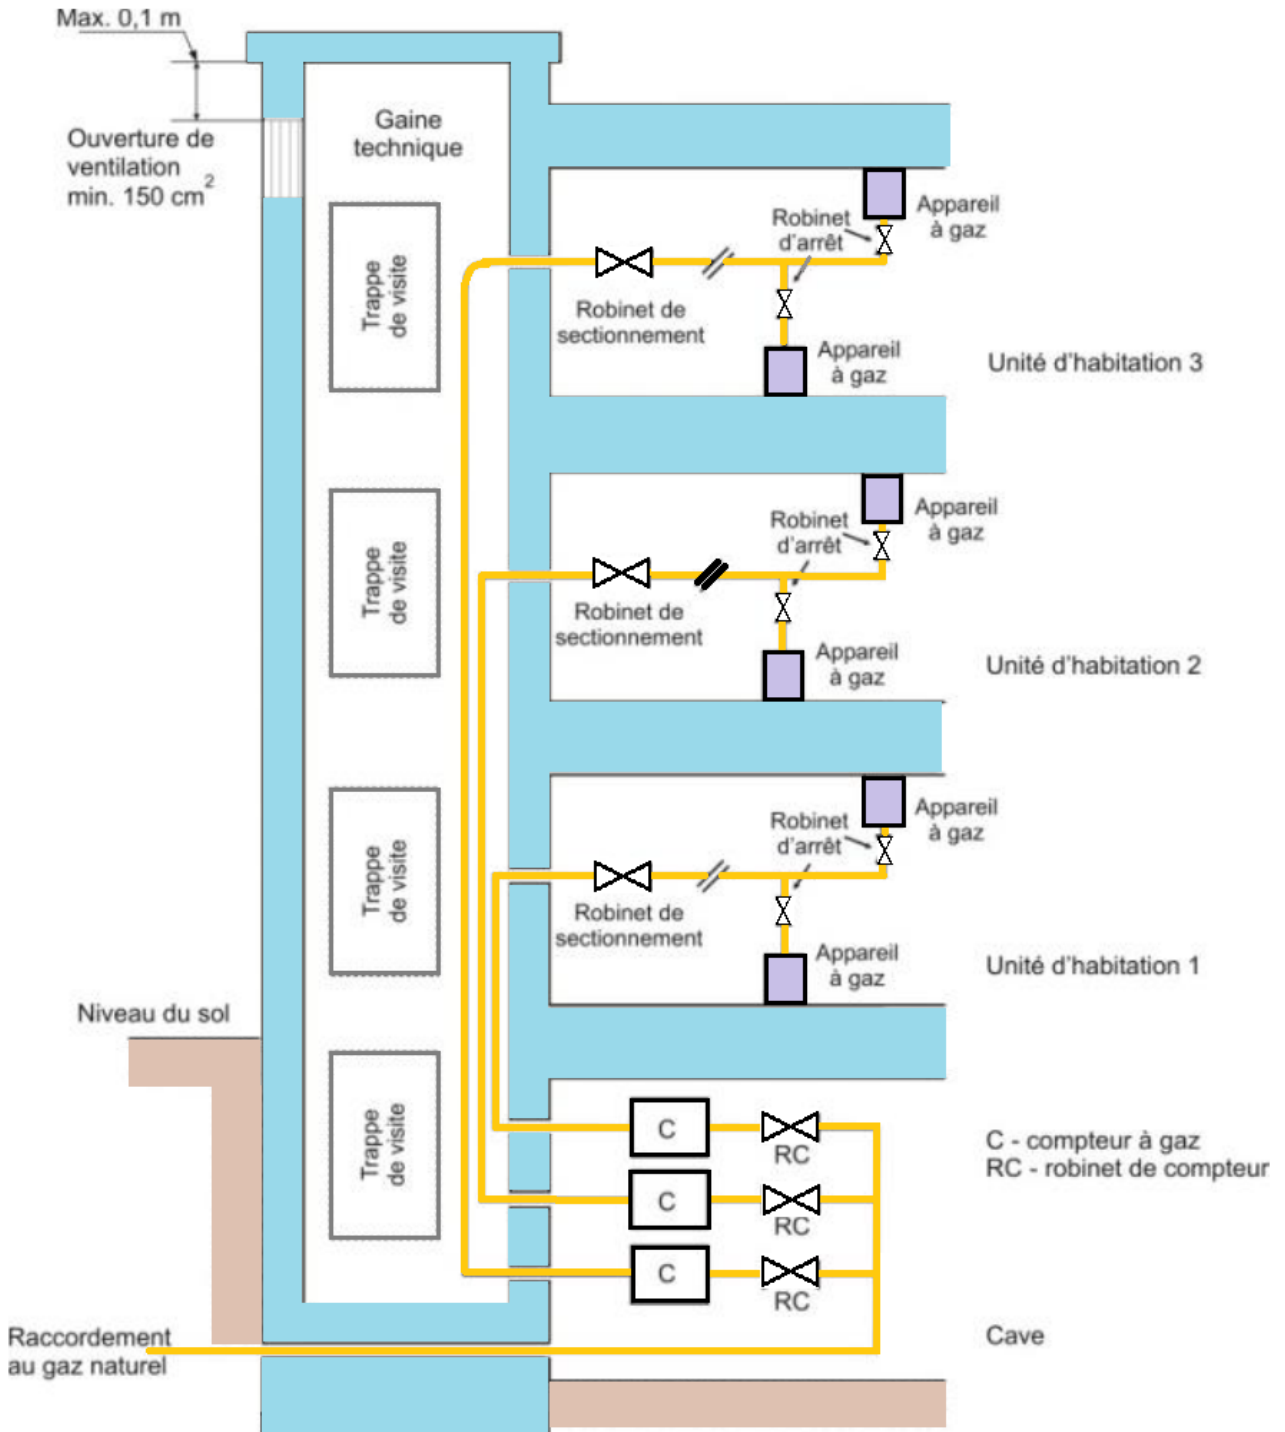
Max. 0,1 m

Ouverture de ventilation min. 150 cm$^2$

Gaine technique

Trappe de visite

Robinet d'arrêt

Appareil à gaz

Robinet de sectionnement

Appareil à gaz

Unité d'habitation 3

Trappe de visite

Robinet d'arrêt

Appareil à gaz

Robinet de sectionnement

Appareil à gaz

Unité d'habitation 2

Trappe de visite

Robinet d'arrêt

Appareil à gaz

Robinet de sectionnement

Appareil à gaz

Unité d'habitation 1

Niveau du sol

Trappe de visite

C

RC

C

RC

C

RC

C - compteur à gaz
RC - robinet de compteur

Raccordement au gaz naturel

Cave